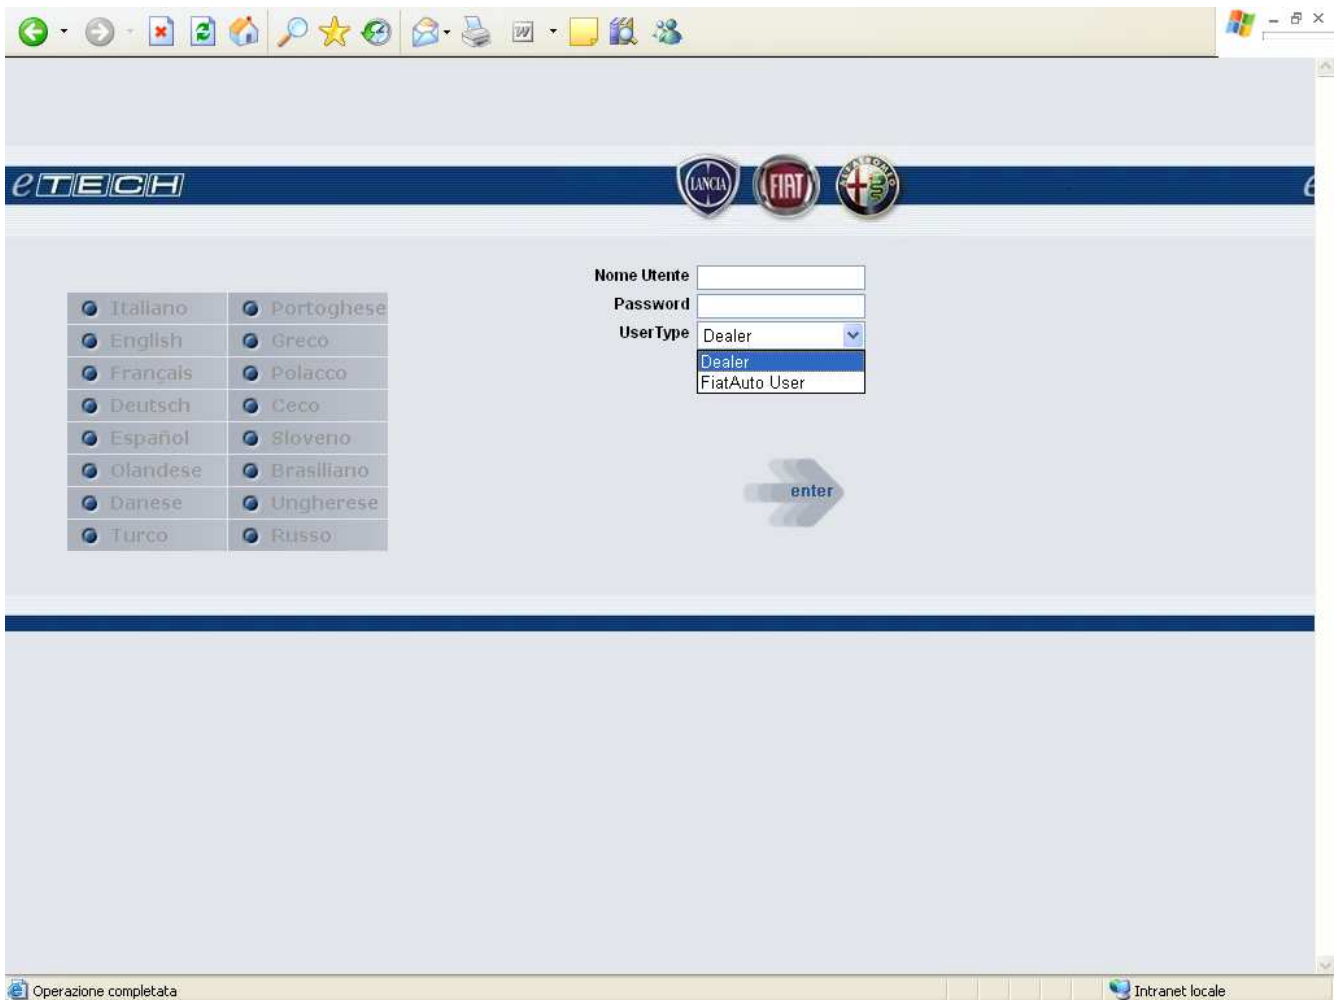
eTECH

LANCIA FIAT

Nome Utente
Password
UserType Dealer
Dealer
FiatAuto User

| Italiano | Portoghese |
|---|---|
| English | Greco |
| Français | Polacco |
| Deutsch | Ceco |
| Español | Sloveno |
| Olandese | Brasiliano |
| Danese | Ungherese |
| Turco | Russo |

enter

Operazione completata

Intranet locale